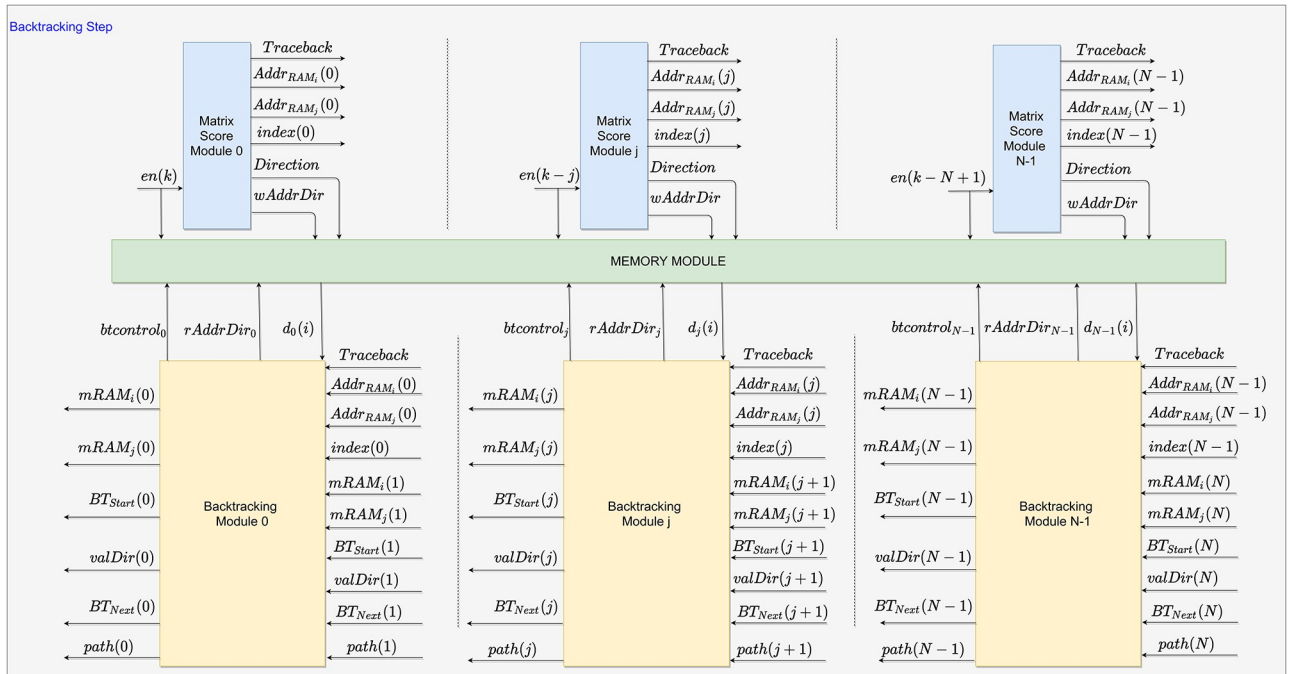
Backtracking Step

$Traceback$
$Addr_{RAM_i}(0)$
$Addr_{RAM_j}(0)$
$index(0)$
$Direction$
$wAddrDir$
Matrix Score Module 0
$en(k)$

$Traceback$
$Addr_{RAM_i}(j)$
$Addr_{RAM_j}(j)$
$index(j)$
$Direction$
$wAddrDir$
Matrix Score Module j
$en(k-j)$

$Traceback$
$Addr_{RAM_i}(N-1)$
$Addr_{RAM_j}(N-1)$
$index(N-1)$
$Direction$
$wAddrDir$
Matrix Score Module N-1
$en(k-N+1)$

MEMORY MODULE

$btcontrol_0$ $rAddrDir_0$ $d_0(i)$
$Traceback$
$Addr_{RAM_i}(0)$
$Addr_{RAM_j}(0)$
$index(0)$
$mRAM_i(1)$
$mRAM_j(1)$
$BT_{Start}(1)$
$valDir(1)$
$BT_{Next}(1)$
$path(1)$
$mRAM_i(0)$
$mRAM_j(0)$
$BT_{Start}(0)$
$valDir(0)$
$BT_{Next}(0)$
$path(0)$
Backtracking Module 0

$btcontrol_j$ $rAddrDir_j$ $d_j(i)$
$Traceback$
$Addr_{RAM_i}(j)$
$Addr_{RAM_j}(j)$
$index(j)$
$mRAM_i(j+1)$
$mRAM_j(j+1)$
$BT_{Start}(j+1)$
$valDir(j+1)$
$BT_{Next}(j+1)$
$path(j+1)$
$mRAM_i(j)$
$mRAM_j(j)$
$BT_{Start}(j)$
$valDir(j)$
$BT_{Next}(j)$
$path(j)$
Backtracking Module j

$btcontrol_{N-1}$ $rAddrDir_{N-1}$ $d_{N-1}(i)$
$Traceback$
$Addr_{RAM_i}(N-1)$
$Addr_{RAM_j}(N-1)$
$index(N-1)$
$mRAM_i(N)$
$mRAM_j(N)$
$BT_{Start}(N)$
$valDir(N)$
$BT_{Next}(N)$
$path(N)$
$mRAM_i(N-1)$
$mRAM_j(N-1)$
$BT_{Start}(N-1)$
$valDir(N-1)$
$BT_{Next}(N-1)$
$path(N-1)$
Backtracking Module N-1